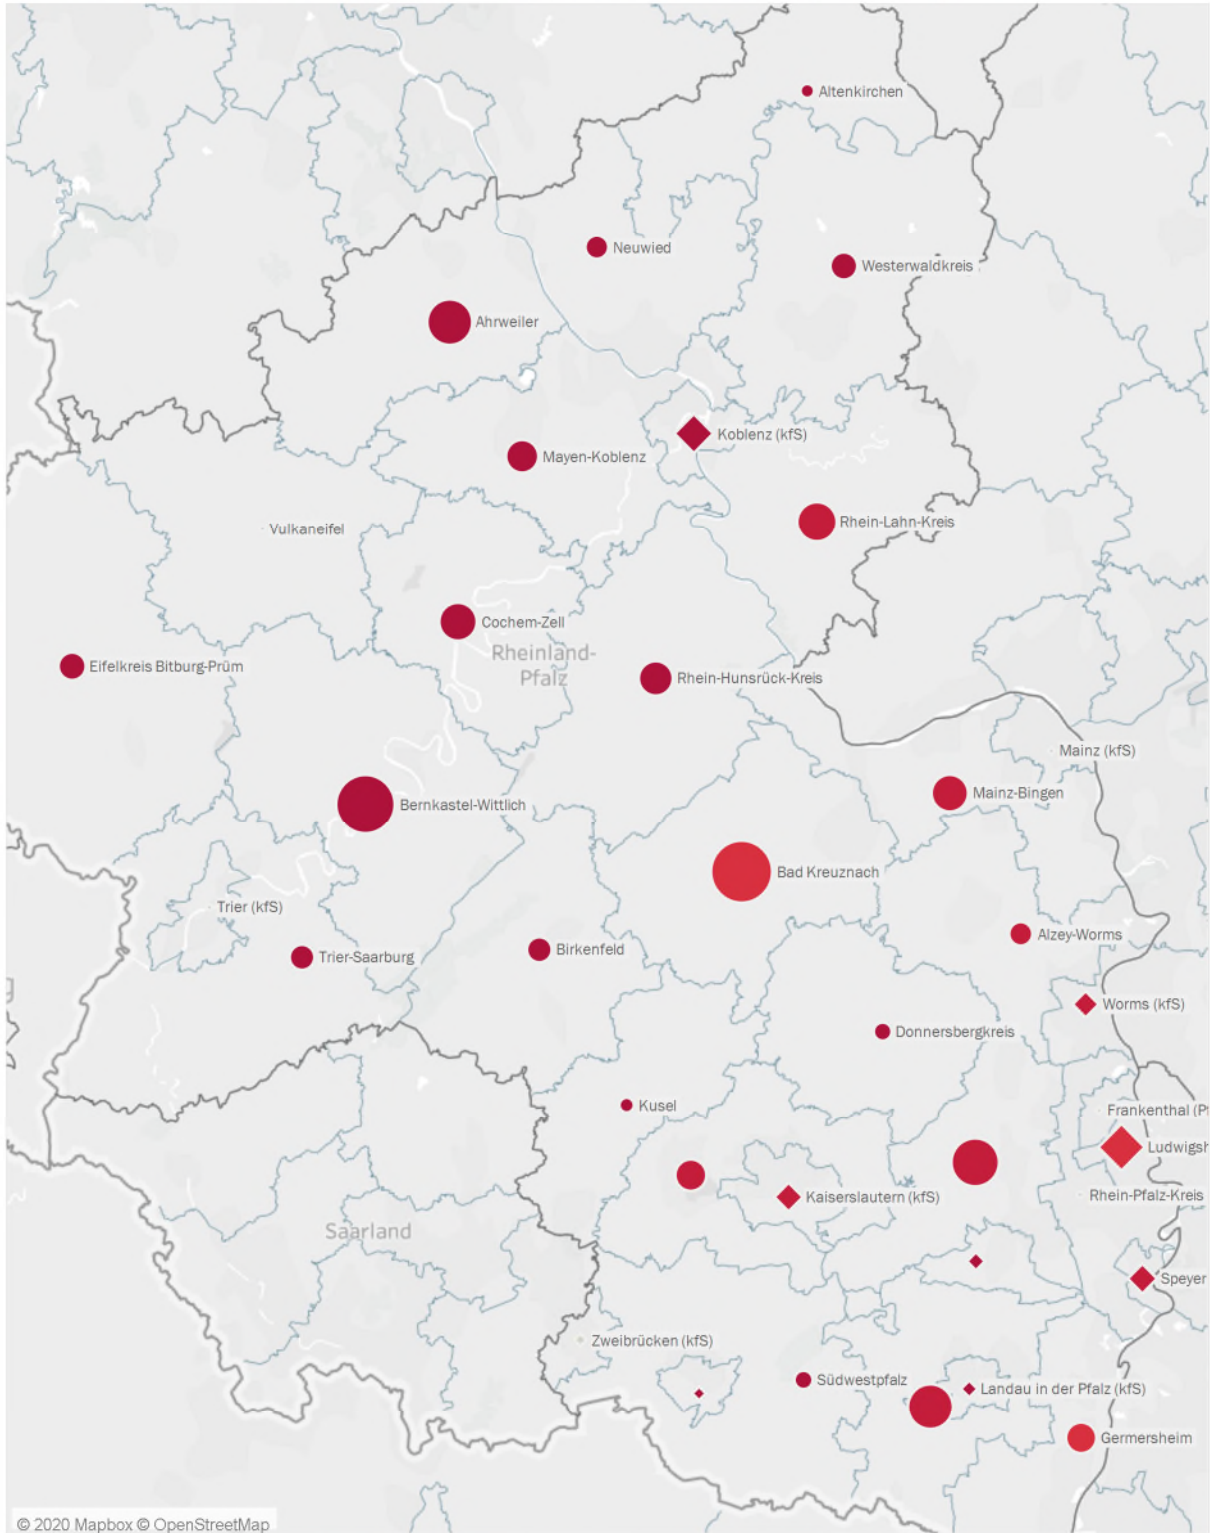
Altenkirchen
Neuwied
Westerwaldkreis
Ahrweiler
Koblenz (kfS)
Mayen-Koblenz
Vulkaneifel
Rhein-Lahn-Kreis
Cochem-Zell
Rheinland-Pfalz
Eifelkreis Bitburg-Prüm
Rhein-Hunsrück-Kreis
Mainz (kfS)
Bernkastel-Wittlich
Mainz-Bingen
Bad Kreuznach
Trier (kfS)
Trier-Saarburg
Birkenfeld
Alzey-Worms
Worms (kfS)
Donnersbergkreis
Frankenthal (Pf
Kusel
Ludwigsh
Kaiserslautern (kfS)
Rhein-Pfalz-Kreis
Saarland
Speyer
Zweibrücken (kfS)
Südwestpfalz
Landau in der Pfalz (kfS)
Germersheim
© 2020 Mapbox © OpenStreetMap